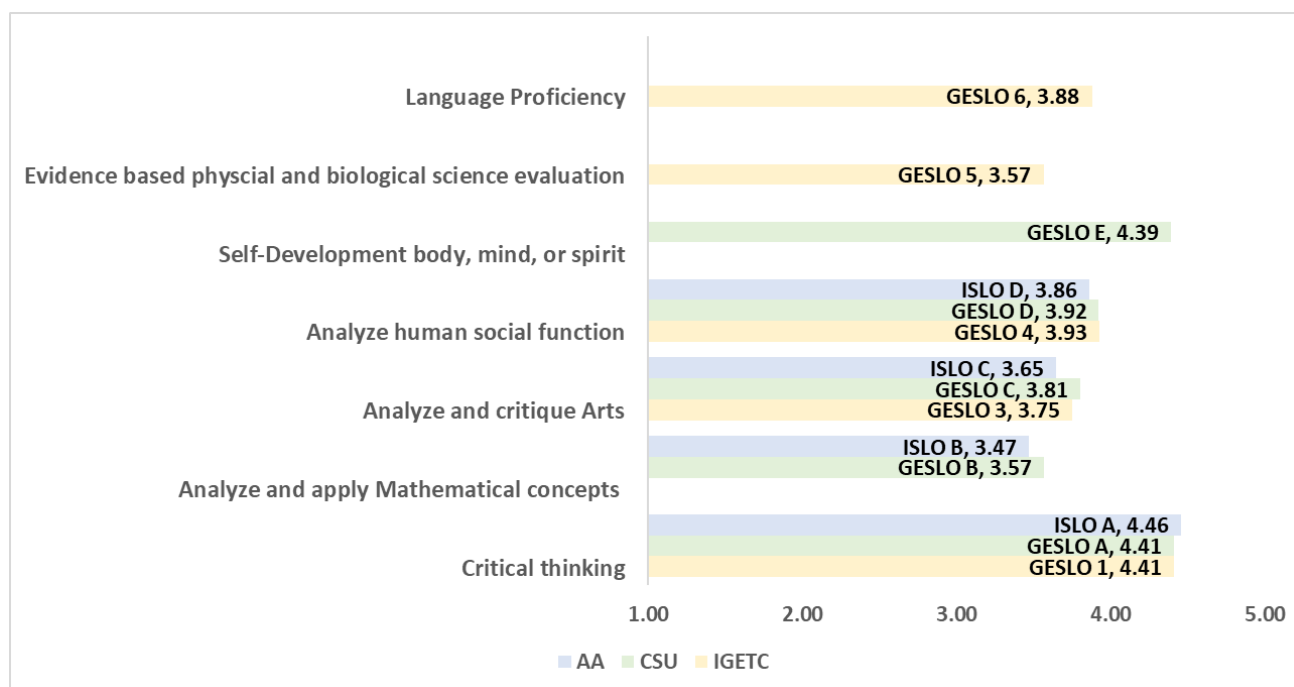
Language Proficiency
GESLO 6, 3.88

Evidence based physcial and biological science evaluation
GESLO 5, 3.57

Self-Development body, mind, or spirit
GESLO E, 4.39

Analyze human social function
ISLO D, 3.86
GESLO D, 3.92
GESLO 4, 3.93

Analyze and critique Arts
ISLO C, 3.65
GESLO C, 3.81
GESLO 3, 3.75

Analyze and apply Mathematical concepts
ISLO B, 3.47
GESLO B, 3.57

Critical thinking
ISLO A, 4.46
GESLO A, 4.41
GESLO 1, 4.41

1.00 2.00 3.00 4.00 5.00

AA CSU IGETC